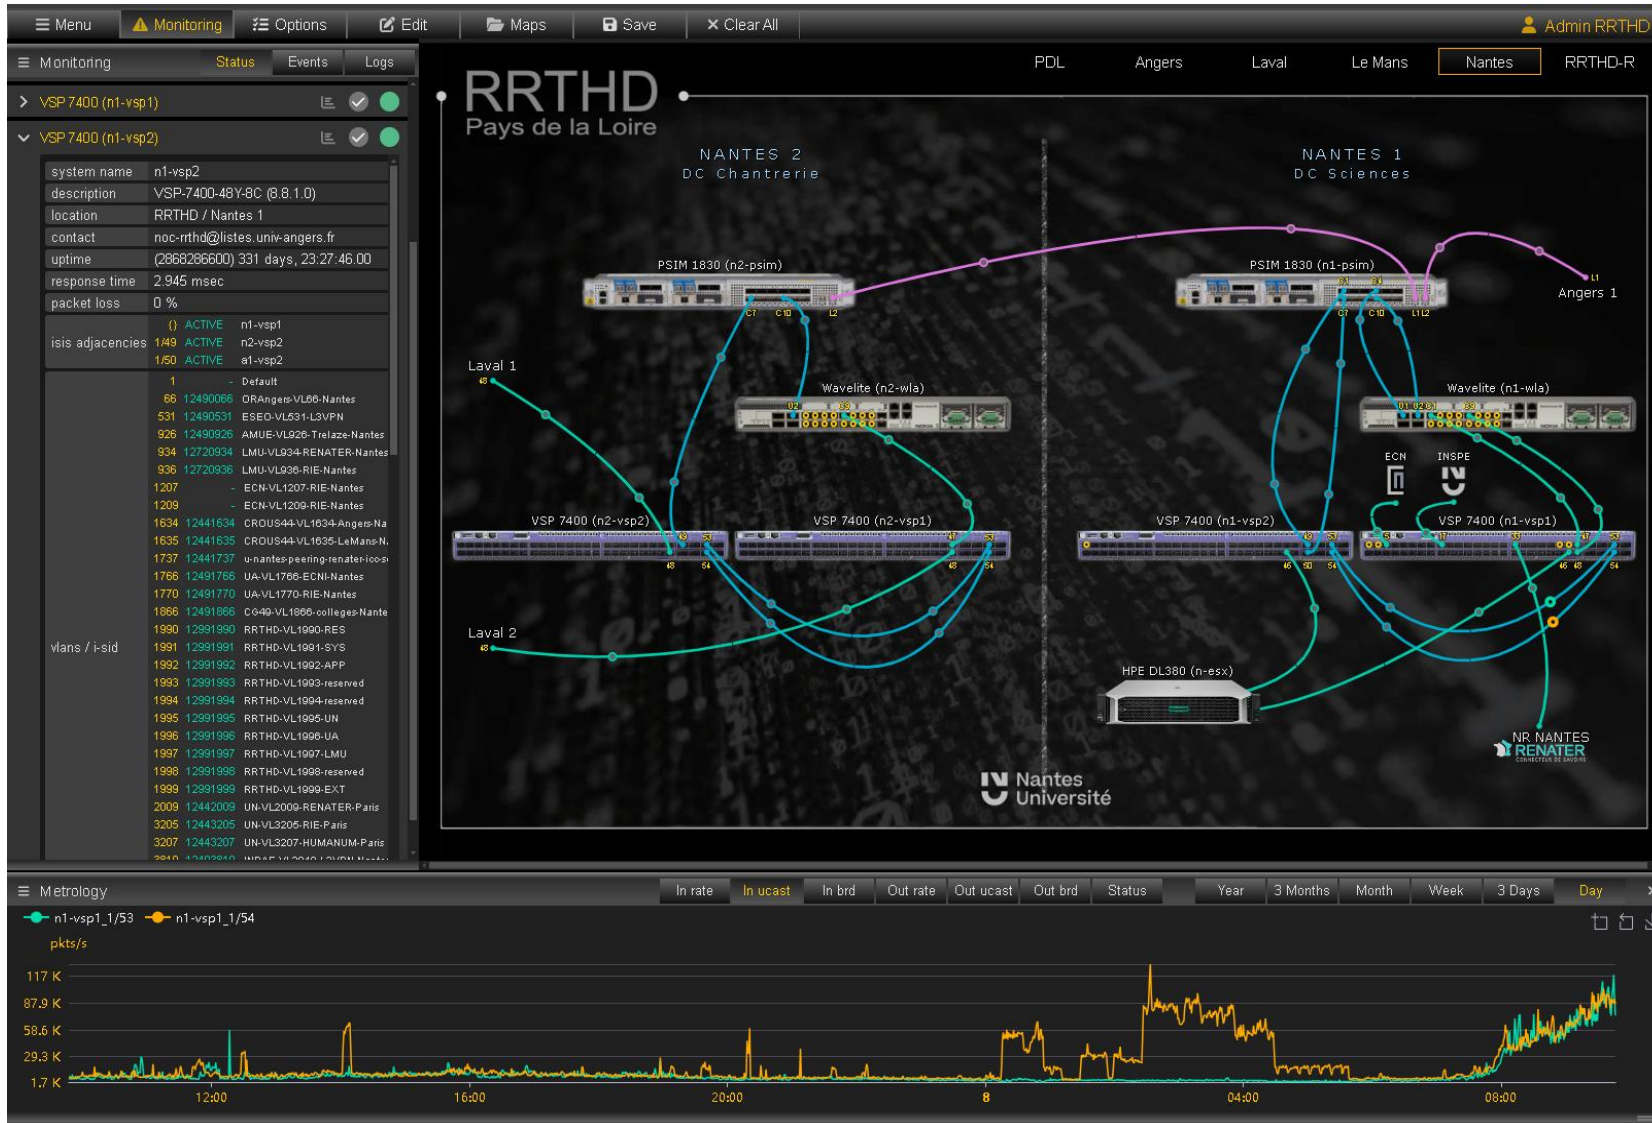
Menu | Monitoring | Options | Edit | Maps | Save | Clear All | Admin RRTHD

Monitoring | Status | Events | Logs

VSP 7400 (n1-vsp1)

VSP 7400 (n1-vsp2)

| | |
|---|---|
| system name | n1-vsp2 |
| description | VSP-7400-48Y-8C (8.8.1.0) |
| location | RRTHD / Nantes 1 |
| contact | noc-rrthd@listes.univ-angers.fr |
| uptime | (2868286600) 331 days, 23:27:46.00 |
| response time | 2.945 msec |
| packet loss | 0 % |
| isis adjacencies | () ACTIVE n1-vsp1 <br> 1/49 ACTIVE n2-vsp2 <br> 1/50 ACTIVE a1-vsp2 |
| vlans / i-sid | 1 - Default <br> 66 12490066 ORAngers-VL66-Nantes <br> 531 12490531 ESEO-VL531-L3VPN <br> 926 12490926 AMUE-VL926-Trelaze-Nantes <br> 934 12720934 LMU-VL934-RENATER-Nantes <br> 936 12720936 LMU-VL936-RIE-Nantes <br> 1207 - ECN-VL1207-RIE-Nantes <br> 1209 - ECN-VL1209-RIE-Nantes <br> 1634 12441634 CROUS44-VL1634-Angers-Na <br> 1635 12441635 CROUS44-VL1635-LeMans-N <br> 1737 12441737 u-nantes-peering-renater-ico-s <br> 1766 12491766 UA-VL1766-ECN-Nantes <br> 1770 12491770 UA-VL1770-RIE-Nantes <br> 1866 12491866 CG49-VL1866-colleges-Nante <br> 1990 12991990 RRTHD-VL1990-RES <br> 1991 12991991 RRTHD-VL1991-SYS <br> 1992 12991992 RRTHD-VL1992-APP <br> 1993 12991993 RRTHD-VL1993-reserved <br> 1994 12991994 RRTHD-VL1994-reserved <br> 1995 12991995 RRTHD-VL1995-UN <br> 1996 12991996 RRTHD-VL1996-UA <br> 1997 12991997 RRTHD-VL1997-LMU <br> 1998 12991998 RRTHD-VL1998-reserved <br> 1999 12991999 RRTHD-VL1999-EXT <br> 2009 12442009 UN-VL2009-RENATER-Paris <br> 3205 12443205 UN-VL3205-RIE-Paris <br> 3207 12443207 UN-VL3207-HUMANUM-Paris |

PDL | Angers | Laval | Le Mans | Nantes | RRTHD-R

RRTHD
Pays de la Loire

NANTES 2
DC Chantrerie

NANTES 1
DC Sciences

PSIM 1830 (n2-psim)
PSIM 1830 (n1-psim)
Angers 1
Laval 1
Wavelite (n2-wla)
Wavelite (n1-wla)
ECN
INSPE
VSP 7400 (n2-vsp2)
VSP 7400 (n2-vsp1)
VSP 7400 (n1-vsp2)
VSP 7400 (n1-vsp1)
Laval 2
HPE DL380 (n-esx)
NR NANTES
RENATER
Nantes Université

Metrology | In rate | In ucast | In brd | Out rate | Out ucast | Out brd | Status | Year | 3 Months | Month | Week | 3 Days | Day

n1-vsp1_1/53  n1-vsp1_1/54
pkts/s
117 K
87.9 K
58.6 K
29.3 K
1.7 K
12:00 16:00 20:00 8 04:00 08:00